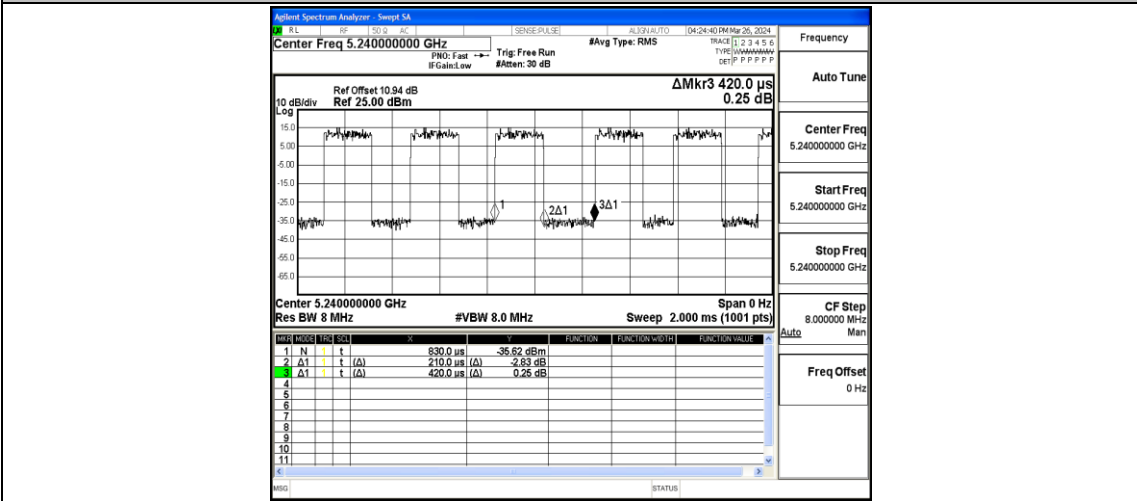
Agilent Spectrum Analyzer - Swept SA
RL RF 50 Ω AC SENSE:PULSE ALIGN AUTO 04:24:40 PM Mar 26, 2024
Center Freq 5.240000000 GHz
PNO: Fast Trig: Free Run
IFGain:Low #Atten: 30 dB
#Avg Type: RMS
TRACE 1 2 3 4 5 6
TYPE WWWWWW
DET P P P P P P

Ref Offset 10.94 dB
10 dB/div Ref 25.00 dBm
Log
ΔMkr3 420.0 µs
0.25 dB

15.0
5.00
-5.00
-15.0
-25.0
-35.0
-45.0
-55.0
-65.0

1
2Δ1
3Δ1

Center 5.240000000 GHz Span 0 Hz
Res BW 8 MHz #VBW 8.0 MHz Sweep 2.000 ms (1001 pts)

| MKR | MODE | TRC | SCL | X | Y | FUNCTION | FUNCTION WIDTH | FUNCTION VALUE |
|---|---|---|---|---|---|---|---|---|
| 1 | N | 1 | t | 830.0 µs | -35.62 dBm | | | |
| 2 | Δ1 | 1 | t (Δ) | 210.0 µs (Δ) | -2.83 dB | | | |
| 3 | Δ1 | 1 | t (Δ) | 420.0 µs (Δ) | 0.25 dB | | | |
| 4 | | | | | | | | |
| 5 | | | | | | | | |
| 6 | | | | | | | | |
| 7 | | | | | | | | |
| 8 | | | | | | | | |
| 9 | | | | | | | | |
| 10 | | | | | | | | |
| 11 | | | | | | | | |

MSG STATUS

Frequency
Auto Tune
Center Freq
5.240000000 GHz
Start Freq
5.240000000 GHz
Stop Freq
5.240000000 GHz
CF Step
8.000000 MHz
Auto Man
Freq Offset
0 Hz